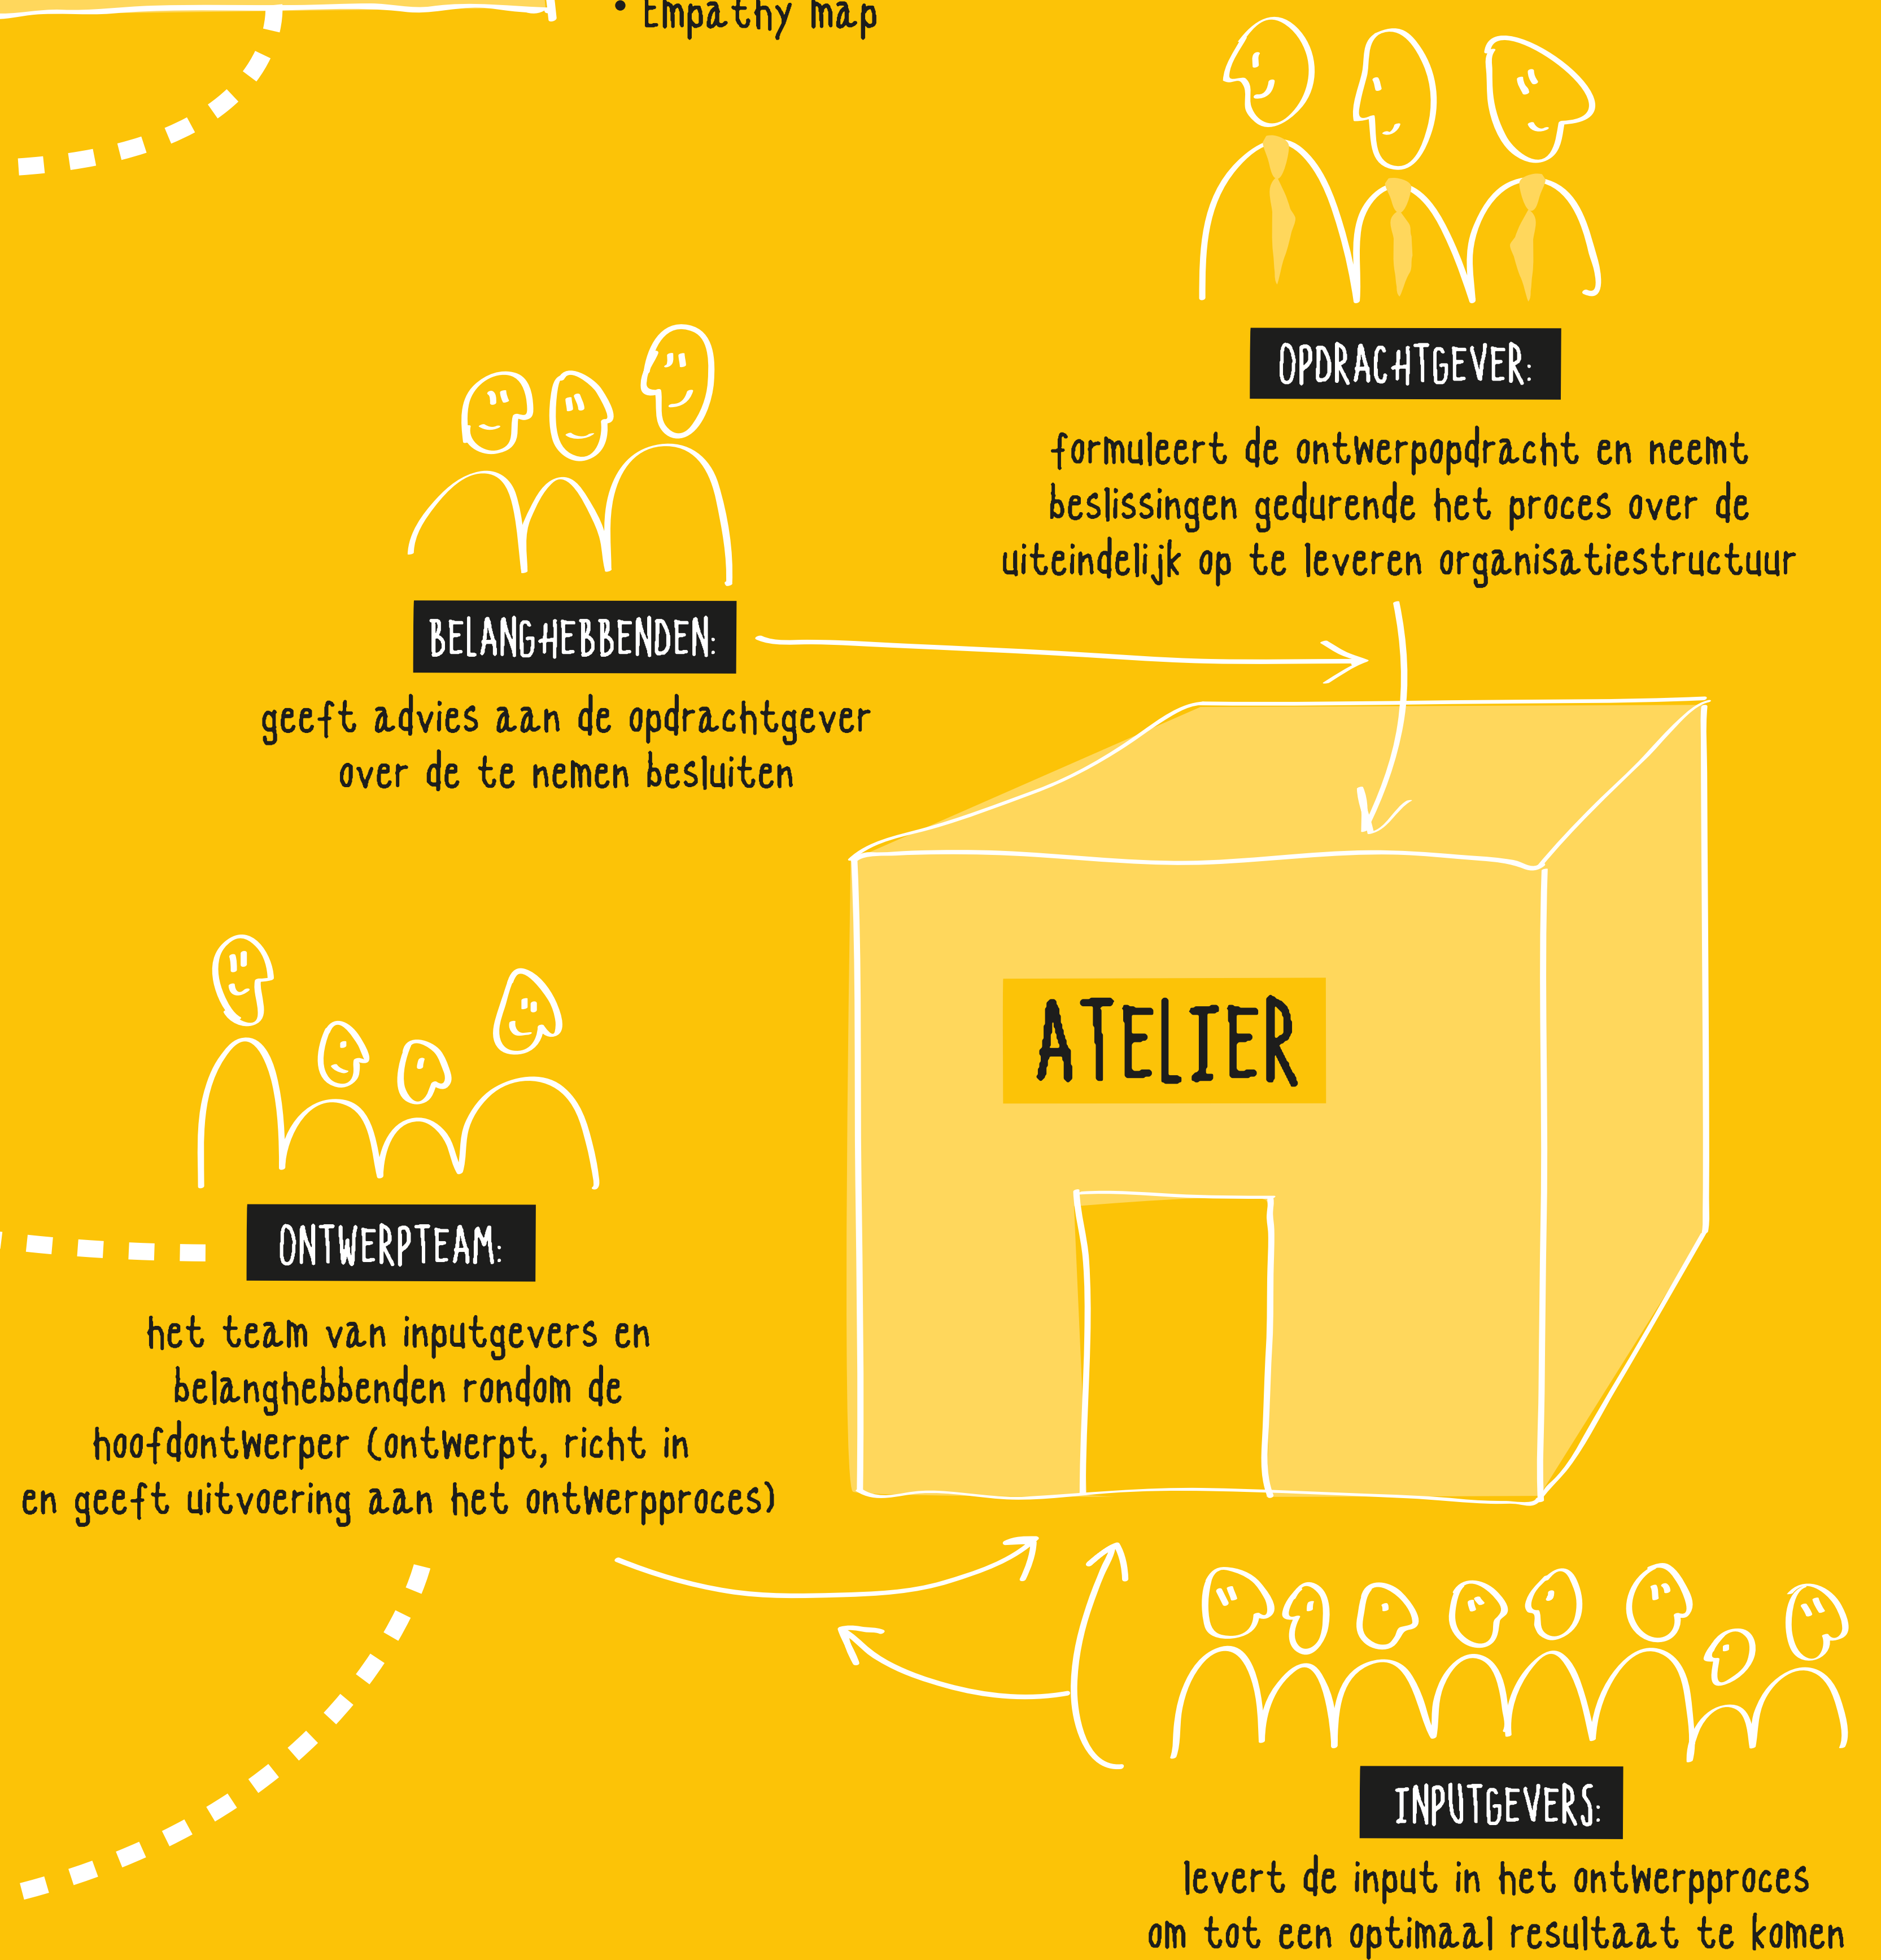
• Empathy map

OPDRACHTGEVER:

formuleert de ontwerpopdracht en neemt beslissingen gedurende het proces over de uiteindelijk op te leveren organisatiestructuur

BELANGHEBBENDEN:

geeft advies aan de opdrachtgever over de te nemen besluiten

ATELIER

ONTWERPTEAM:

het team van inputgevers en belanghebbenden rondom de hoofdontwerper (ontwerpt, richt in en geeft uitvoering aan het ontwerpproces)

INPUTGEVERS:

levert de input in het ontwerpproces om tot een optimaal resultaat te komen